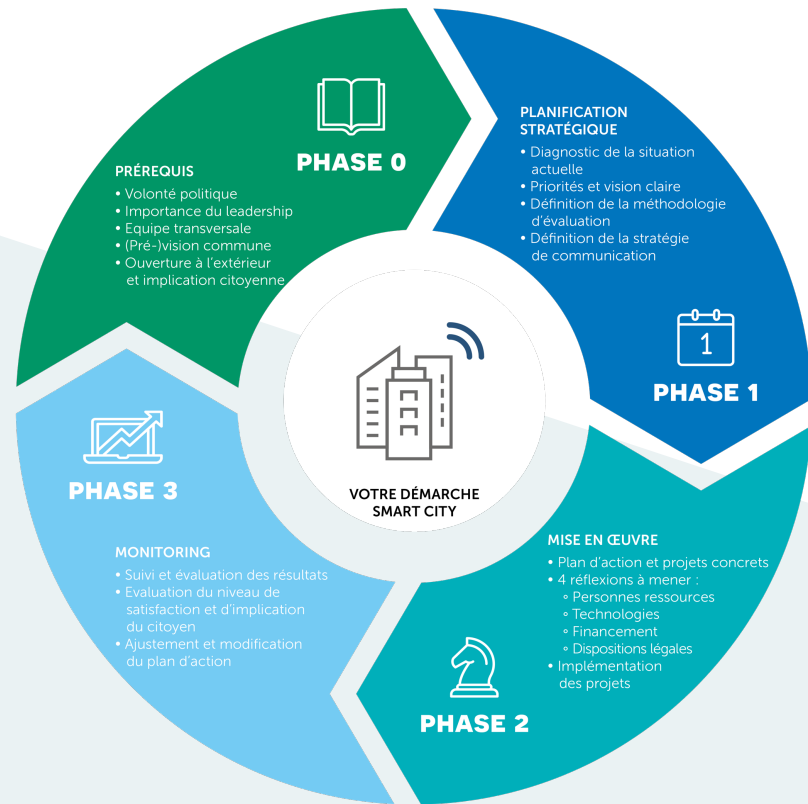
PHASE 0

PRÉREQUIS
• Volonté politique
• Importance du leadership
• Equipe transversale
• (Pré-)vision commune
• Ouverture à l'extérieur et implication citoyenne

PLANIFICATION STRATÉGIQUE
• Diagnostic de la situation actuelle
• Priorités et vision claire
• Définition de la méthodologie d'évaluation
• Définition de la stratégie de communication

1

PHASE 1

VOTRE DÉMARCHE SMART CITY

PHASE 3

MONITORING
• Suivi et évaluation des résultats
• Evaluation du niveau de satisfaction et d'implication du citoyen
• Ajustement et modification du plan d'action

MISE EN ŒUVRE
• Plan d'action et projets concrets
• 4 réflexions à mener :
◦ Personnes ressources
◦ Technologies
◦ Financement
◦ Dispositions légales
• Implémentation des projets

PHASE 2